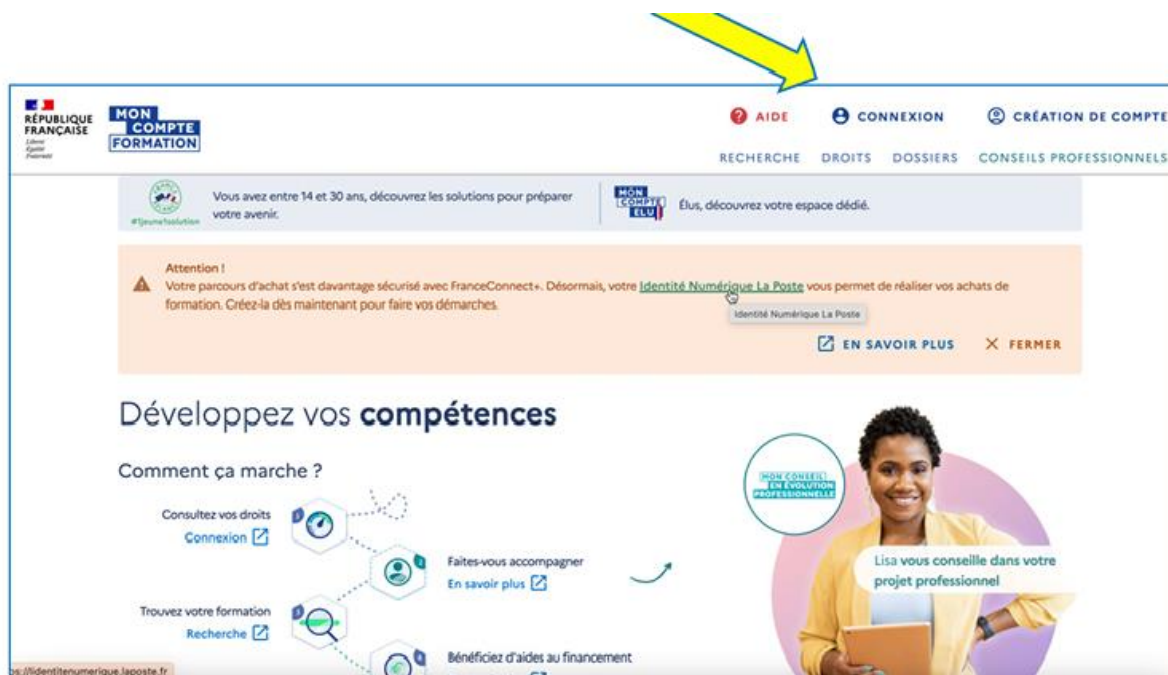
RÉPUBLIQUE FRANÇAISE
Liberté Égalité Fraternité

MON COMPTE FORMATION

AIDE
CONNEXION
CRÉATION DE COMPTE

RECHERCHE DROITS DOSSIERS CONSEILS PROFESSIONNELS

#1jeune1solution
Vous avez entre 14 et 30 ans, découvrez les solutions pour préparer votre avenir.

MON COMPTE ELU
Élus, découvrez votre espace dédié.

Attention !
Votre parcours d'achat s'est davantage sécurisé avec FranceConnect+. Désormais, votre Identité Numérique La Poste vous permet de réaliser vos achats de formation. Créez-la dès maintenant pour faire vos démarches.

Identité Numérique La Poste

EN SAVOIR PLUS
FERMER

Développez vos compétences

Comment ça marche ?

Consultez vos droits
Connexion

Faites-vous accompagner
En savoir plus

Trouvez votre formation
Recherche

Bénéficiez d'aides au financement

MON CONSEIL EN ÉVOLUTION PROFESSIONNELLE

Lisa vous conseille dans votre projet professionnel

ps://identitenumerique.laposte.fr